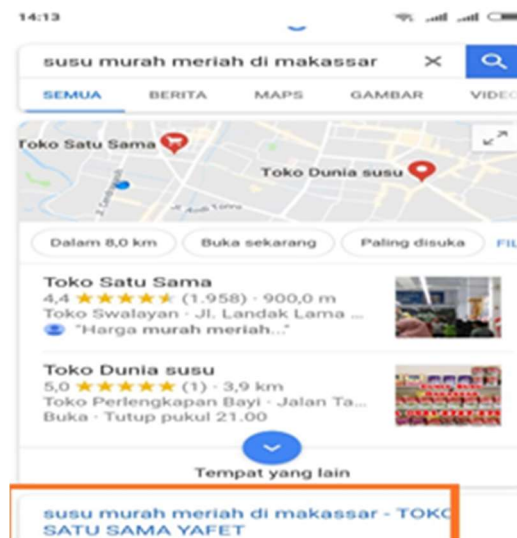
14:13

susu murah meriah di makassar

SEMUA BERITA MAPS GAMBAR VIDEO

Toko Satu Sama

Toko Dunia susu

Jl. Langgau

Jl. Andi Tonro

Dalam 8,0 km Buka sekarang Paling disuka FIL

Toko Satu Sama
4,4 ★★★★★ (1.958) · 900,0 m
Toko Swalayan · Jl. Landak Lama ...
"Harga murah meriah..."

Toko Dunia susu
5,0 ★★★★★ (1) · 3,9 km
Toko Perlengkapan Bayi · Jalan Ta...
Buka · Tutup pukul 21.00

Tempat yang lain

susu murah meriah di makassar - TOKO SATU SAMA YAFET